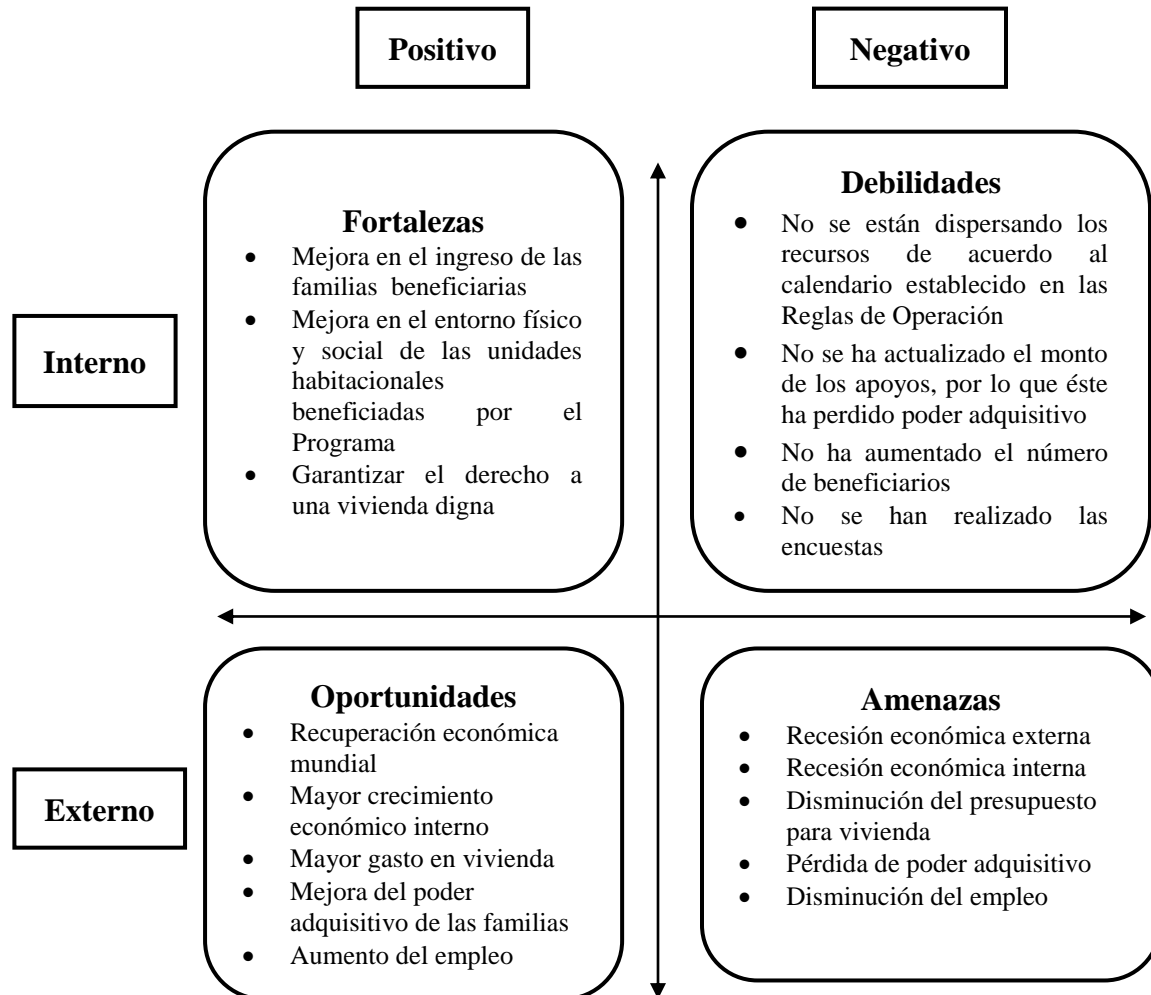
Positivo

Negativo

Interno

Fortalezas
- Mejora en el ingreso de las familias beneficiarias
- Mejora en el entorno físico y social de las unidades habitacionales beneficiadas por el Programa
- Garantizar el derecho a una vivienda digna

Debilidades
- No se están dispersando los recursos de acuerdo al calendario establecido en las Reglas de Operación
- No se ha actualizado el monto de los apoyos, por lo que éste ha perdido poder adquisitivo
- No ha aumentado el número de beneficiarios
- No se han realizado las encuestas

Externo

Oportunidades
- Recuperación económica mundial
- Mayor crecimiento económico interno
- Mayor gasto en vivienda
- Mejora del poder adquisitivo de las familias
- Aumento del empleo

Amenazas
- Recesión económica externa
- Recesión económica interna
- Disminución del presupuesto para vivienda
- Pérdida de poder adquisitivo
- Disminución del empleo